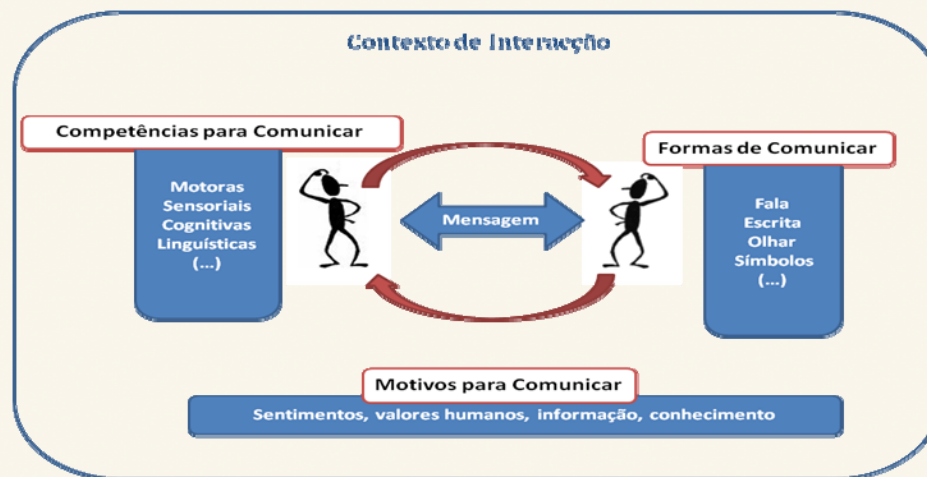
Contexto de Interação

Competências para Comunicar

Motoras
Sensoriais
Cognitivas
Linguísticas
(...)

Mensagem

Formas de Comunicar

Fala
Escrita
Olhar
Símbolos
(...)

Motivos para Comunicar

Sentimentos, valores humanos, informação, conhecimento